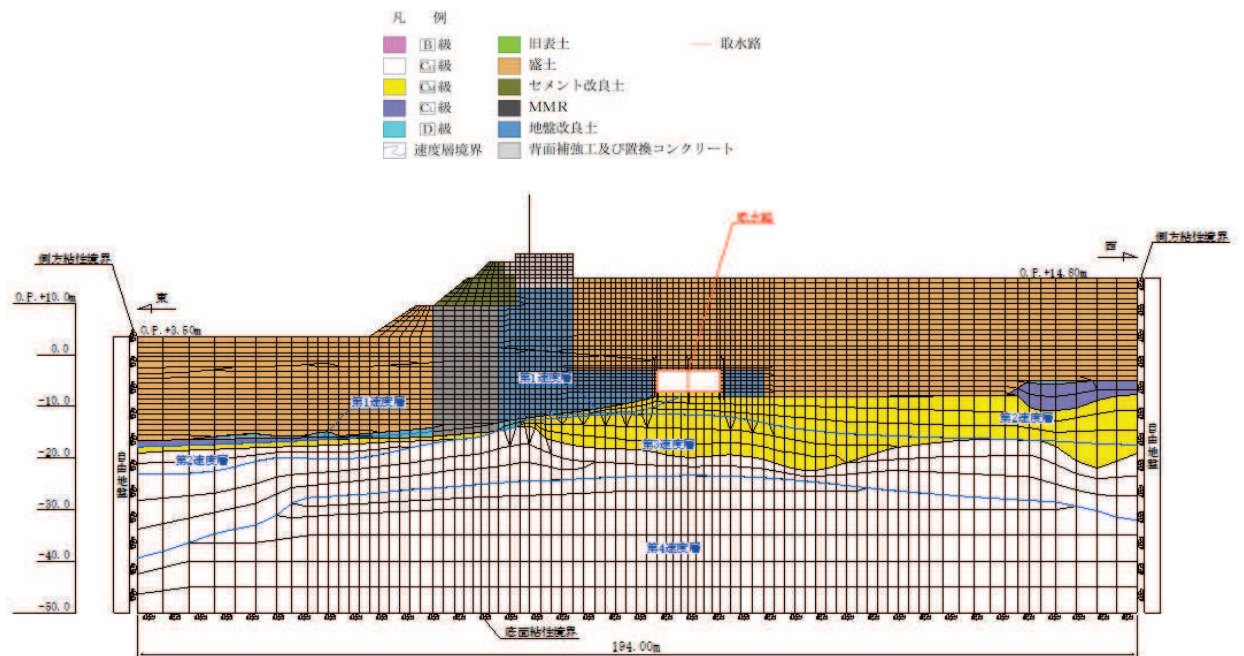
凡　例

B 級
$C_H$ 級
$C_M$ 級
$C_L$ 級
D 級
速度層境界

旧表土
盛土
セメント改良土
MMR
地盤改良土
背面補強工及び置換コンクリート

取水路

取水路

側方粘性境界

側方粘性境界

東

西

O.P.+10.0m

0.0

-10.0

-20.0

-30.0

-40.0

-50.0

O.P.+3.50m

O.P.+14.80m

第1速度層

第1速度層

第2速度層

第2速度層

第3速度層

第2速度層

第4速度層

自由地盤

自由地盤

底面粘性境界

194.00m